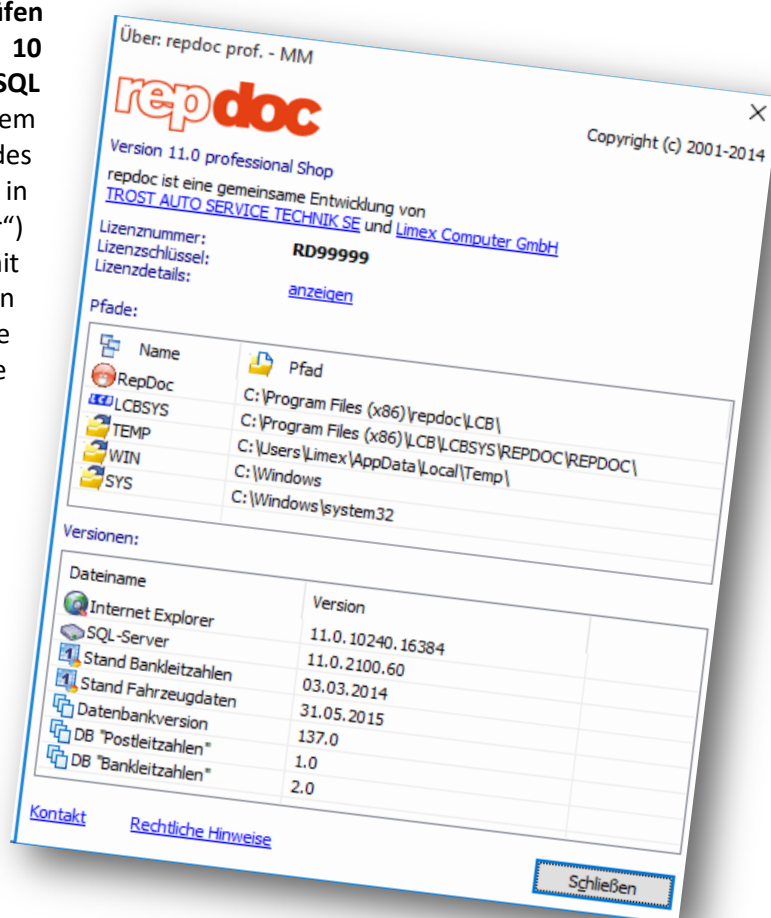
ufen
10
SQL
em
des
in
")
nit
n
e
e

Über: repdoc prof. - MM

repdoc

Copyright (c) 2001-2014

Version 11.0 professional Shop

repdoc ist eine gemeinsame Entwicklung von TROST AUTO SERVICE TECHNIK SE und Limex Computer GmbH

Lizenznummer:
Lizenzschlüssel: RD99999
Lizenzdetails: anzeigen

Pfade:

| Name | Pfad |
|---|---|
| RepDoc | C:\Program Files (x86)\repdoc\LCB\ |
| LCBSYS | C:\Program Files (x86)\LCB\LCBSYS\REPDOC\REPDOC\ |
| TEMP | C:\Users\Limex\AppData\Local\Temp\ |
| WIN | C:\Windows |
| SYS | C:\Windows\system32 |

Versionen:

| Dateiname | Version |
|---|---|
| Internet Explorer | 11.0.10240.16384 |
| SQL-Server | 11.0.2100.60 |
| Stand Bankleitzahlen | 03.03.2014 |
| Stand Fahrzeugdaten | 31.05.2015 |
| Datenbankversion | 137.0 |
| DB "Postleitzahlen" | 1.0 |
| DB "Bankleitzahlen" | 2.0 |

Kontakt
Rechtliche Hinweise

Schließen